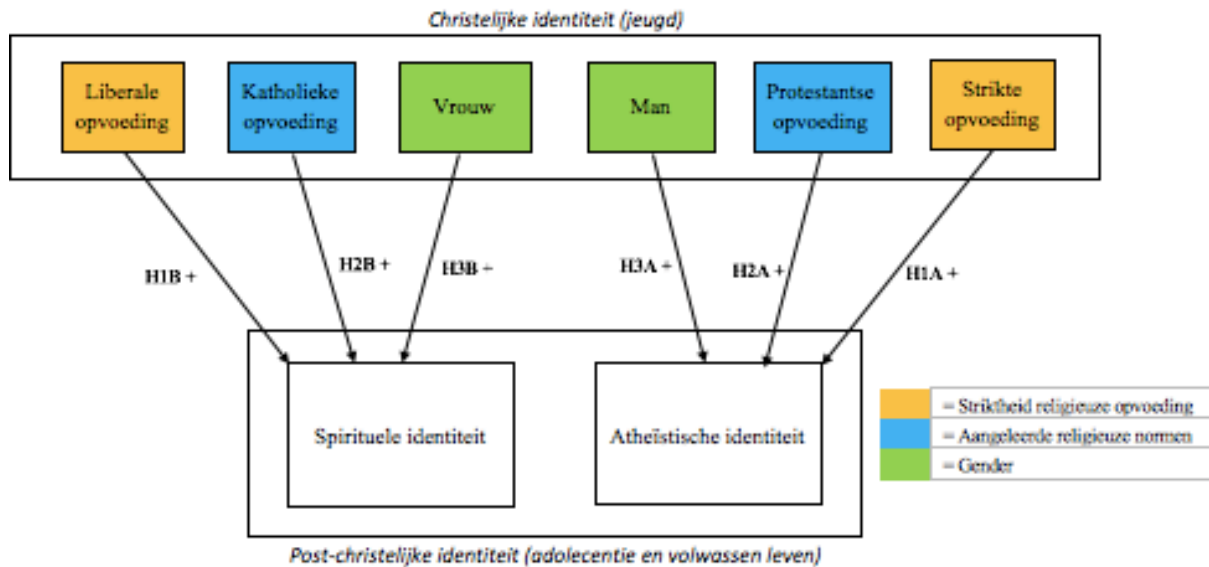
Christelijke identiteit (jeugd)

Liberale opvoeding

Katholieke opvoeding

Vrouw

Man

Protestantse opvoeding

Strikte opvoeding

H1B +

H2B +

H3B +

H3A +

H2A +

H1A +

Spirituele identiteit

Atheïstische identiteit

= Striktheid religieuze opvoeding
= Aangeleerde religieuze normen
= Gender

Post-christelijke identiteit (adolecentie en volwassen leven)